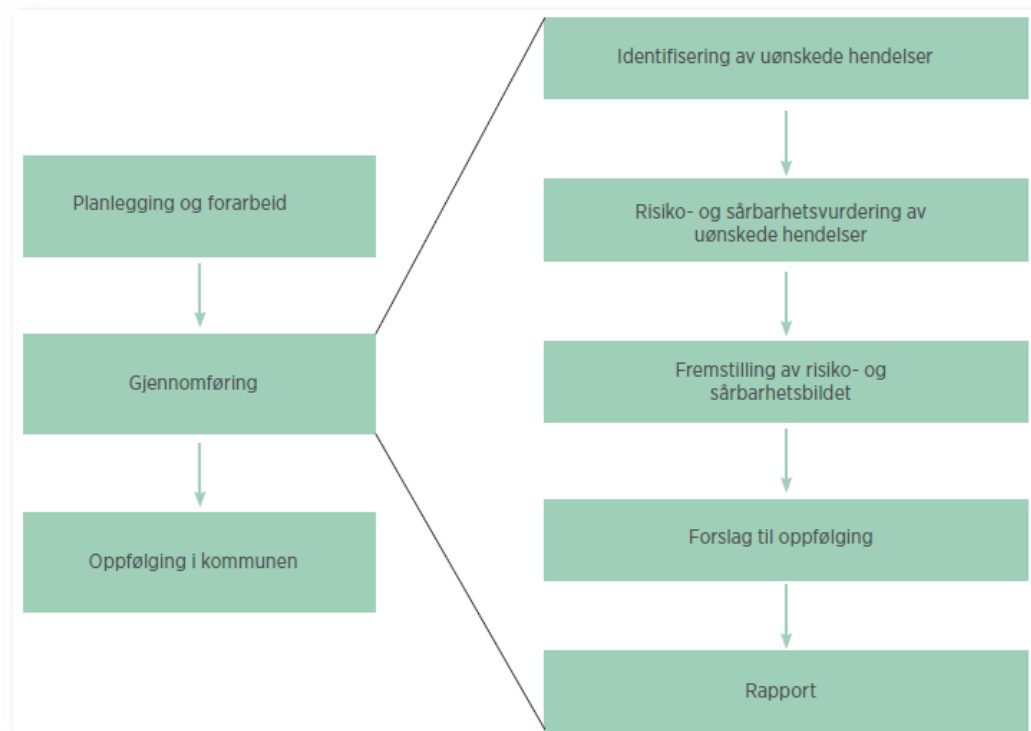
Planlegging og forarbeid

Gjennomføring

Oppfølging i kommunen

Identifisering av uønskede hendelser

Risiko- og sårbarhetsvurdering av uønskede hendelser

Fremstilling av risiko- og sårbarhetsbildet

Forslag til oppfølging

Rapport